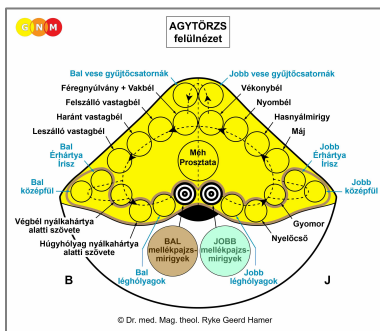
G N M

AGYTÖRZS
felülnézet

Bal vese gyűjtőcsatornák
Jobb vese gyűjtőcsatornák
Féregnyúlvány + Vakbél
Vékonybél
Felszálló vastagbél
Nyombél
Haránt vastagbél
Hasnyálmirigy
Leszálló vastagbél
Máj
Bal Érhártya Írisz
Méh Prosztata
Jobb Érhártya Írisz
Bal középfül
Jobb középfül
Végbél nyálkahártya alatti szövete
Gyomor
Húgyhólyag nyálkahártya alatti szövete
Nyelőcső
BAL mellékpajzs-mirigyek
JOBB mellékpajzs-mirigyek
Bal léghólyagok
Jobb léghólyagok
B
J

© Dr. med. Mag. theol. Ryke Geerd Hamer